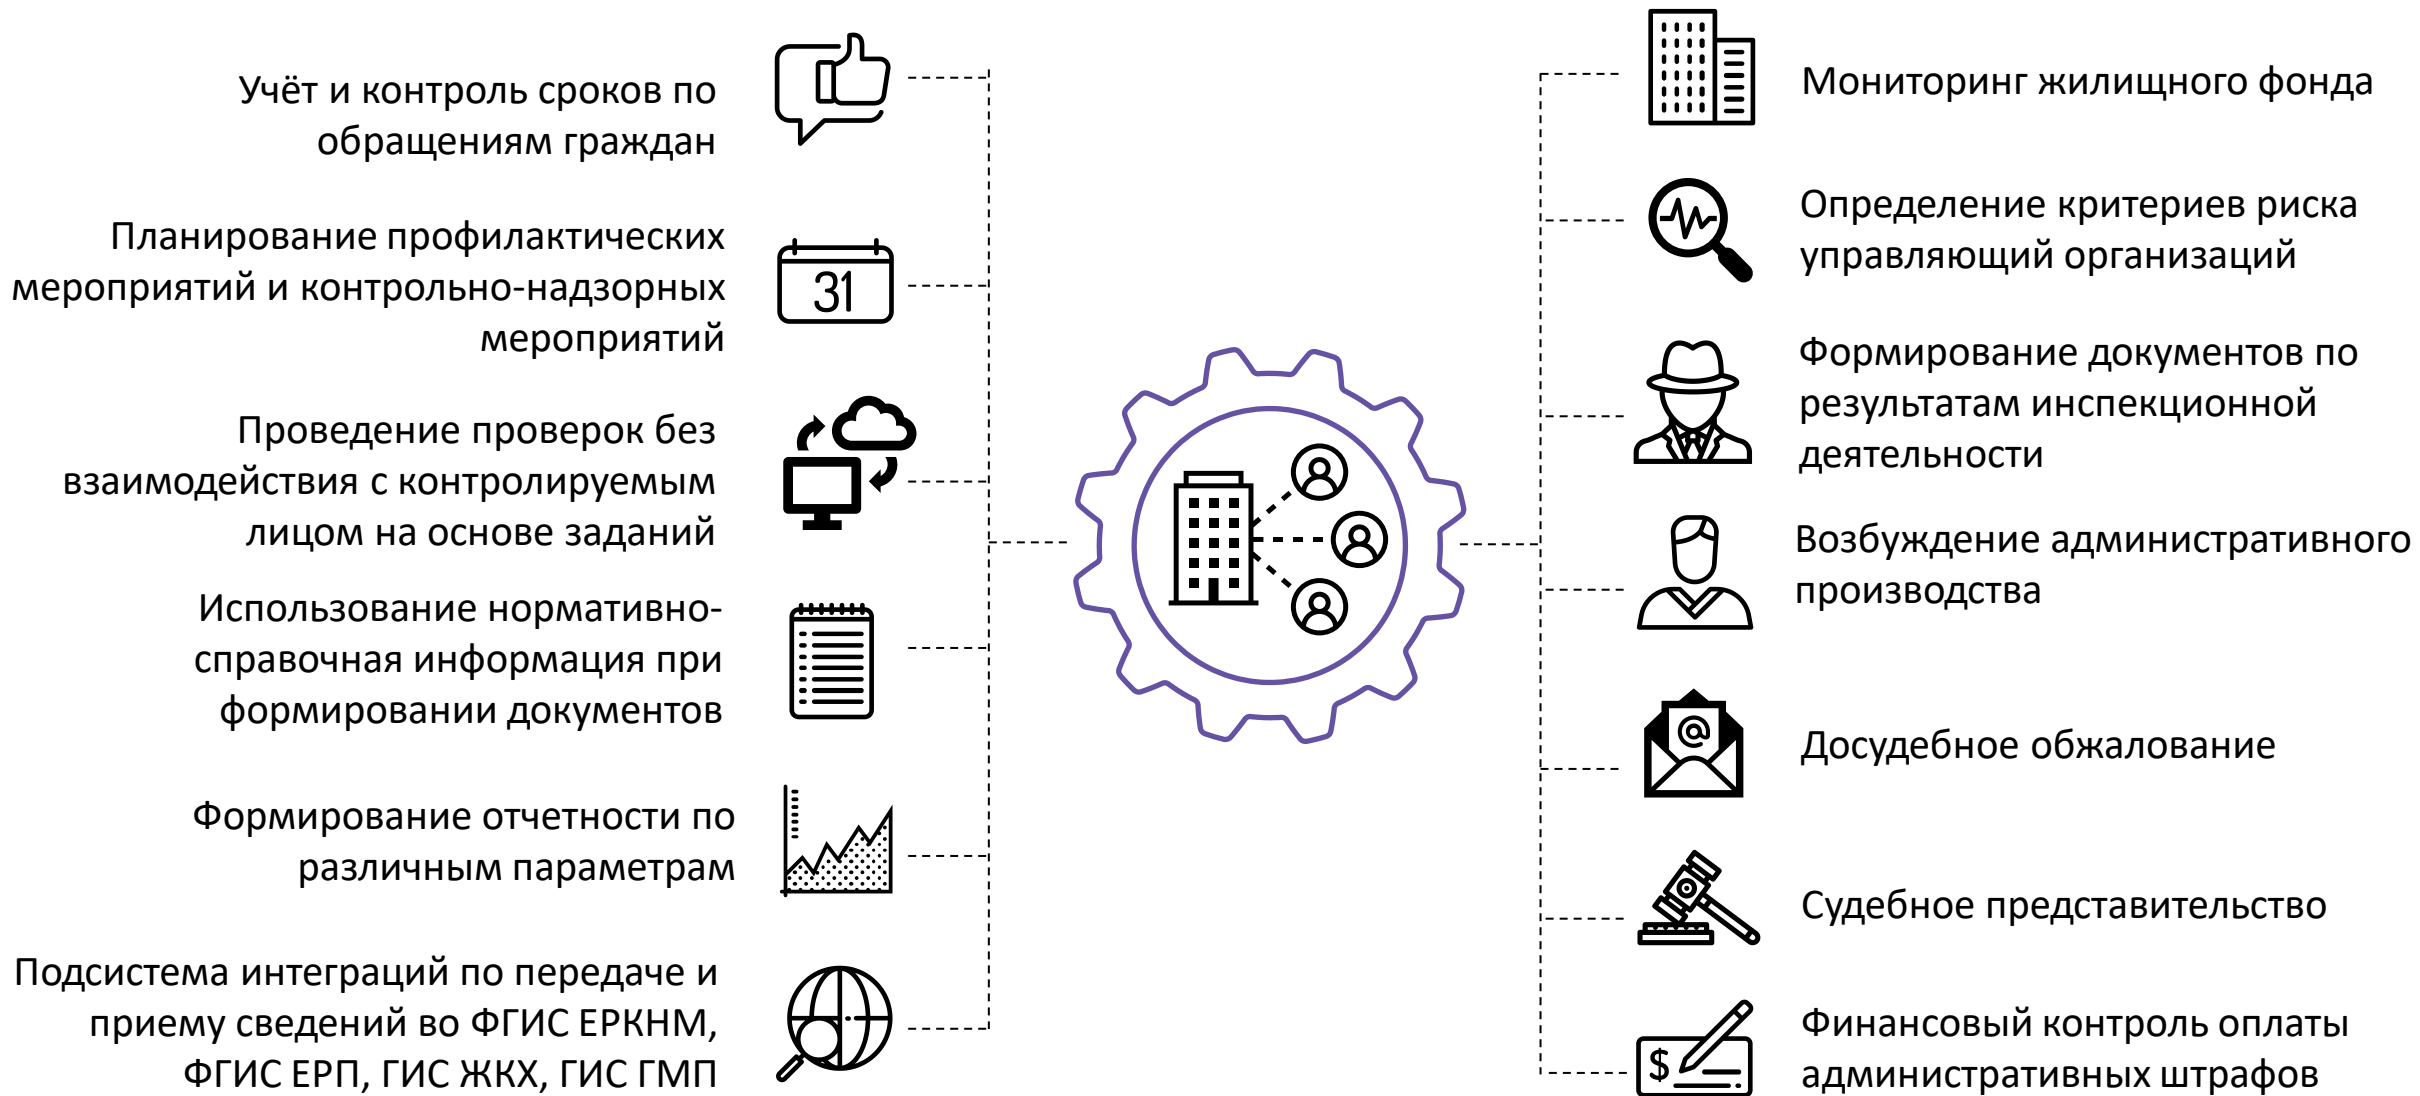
Учёт и контроль сроков по обращениям граждан

Планирование профилактических мероприятий и контрольно-надзорных мероприятий

Проведение проверок без взаимодействия с контролируемым лицом на основе заданий

Использование нормативно-справочная информация при формировании документов

Формирование отчетности по различным параметрам

Подсистема интеграций по передаче и приему сведений во ФГИС ЕРКНМ, ФГИС ЕРП, ГИС ЖКХ, ГИС ГМП

31

Мониторинг жилищного фонда

Определение критериев риска управляющий организаций

Формирование документов по результатам инспекционной деятельности

Возбуждение административного производства

Досудебное обжалование

Судебное представительство

Финансовый контроль оплаты административных штрафов

$